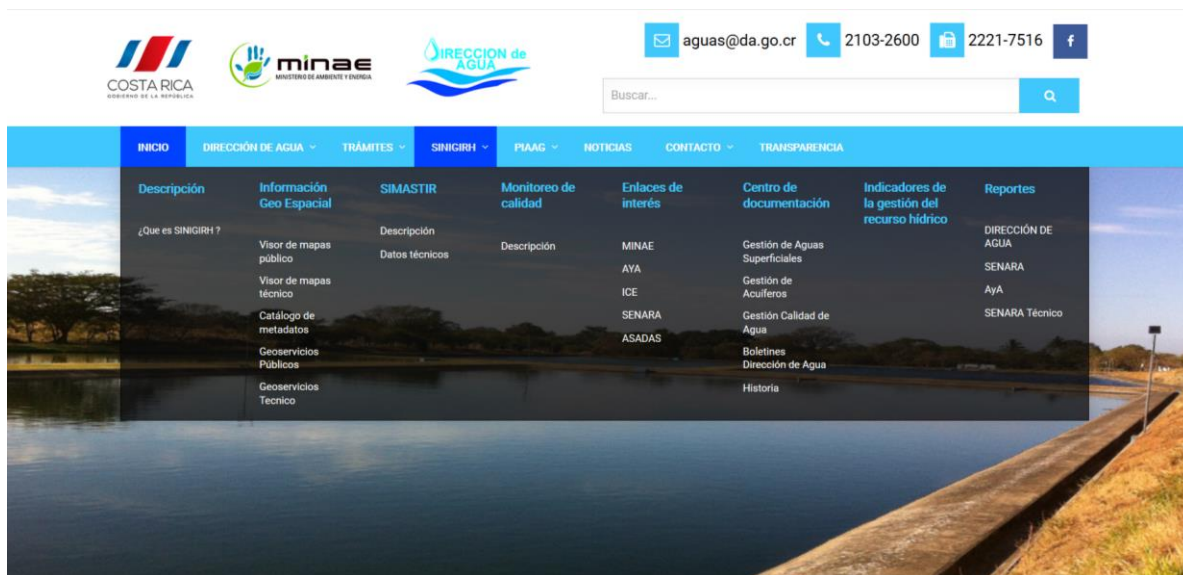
COSTA RICA
GOBIERNO DE LA REPÚBLICA

minae
MINISTERIO DE AMBIENTE Y ENERGIA

DIRECCION de AGUA

aguas@da.go.cr 2103-2600 2221-7516 f

Buscar...

INICIO DIRECCIÓN DE AGUA TRÁMITES SINIGIRH PIAAG NOTICIAS CONTACTO TRANSPARENCIA

Descripción
¿Que es SINIGIRH ?

Información Geo Espacial
Visor de mapas público
Visor de mapas técnico
Catálogo de metadatos
Geoservicios Públicos
Geoservicios Tecnico

SIMASTIR
Descripción
Datos técnicos

Monitoreo de calidad
Descripción

Enlaces de interés
MINAE
AYA
ICE
SENARA
ASADAS

Centro de documentación
Gestión de Aguas Superficiales
Gestión de Acuíferos
Gestión Calidad de Agua
Boletines Dirección de Agua
Historia

Indicadores de la gestión del recurso hídrico

Reportes
DIRECCIÓN DE AGUA
SENARA
AyA
SENARA Técnico